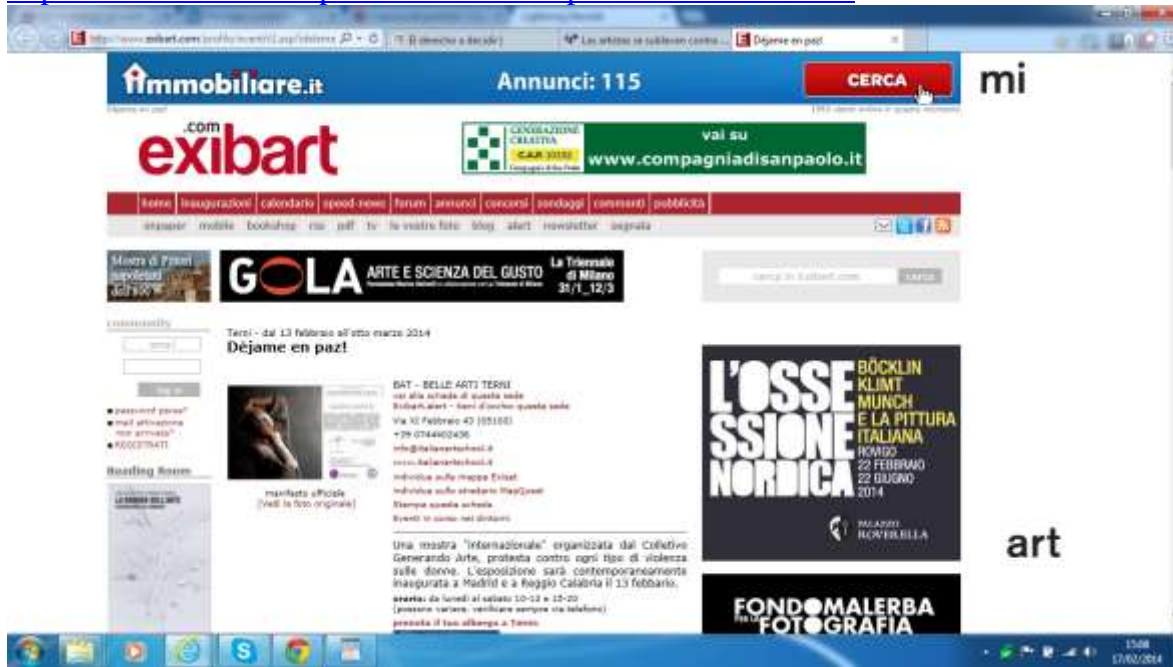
http://www.exibart.com/profilo/eventiV2.asp/idelemento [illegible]
El derecho a decidir | Los artistas se sublevan contra... | Déjame en paz!

immobiliare.it
Annunci: 115
CERCA
mi

.com
exibart

GENERAZIONE CREATIVA
vai su
www.compagniadisanpaolo.it

home | inaugurazioni | calendario | speed-news | forum | annunci | concorsi | sondaggi | commenti | pubblicità
enpaper mobile bookshop rss pdf tv le vostre foto blog alert newsletter segnala

GOLA ARTE E SCIENZA DEL GUSTO
La Triennale di Milano 31/1_12/3

community

Terni - dal 13 febbraio all'otto marzo 2014
Déjame en paz!

BAT - BELLE ARTI TERNI
vai alla scheda di questa sede
Exibart.alert - tieni d'occhio questa sede
Via XI Febbraio 43 (05100)
+39 0744402436
info@bellearteterni.it
www.bellearteterni.it
individua sulla mappa Exisat
individua sullo stradario MapQuest
Stampa questa scheda
Eventi in corso nei dintorni

manifesto ufficiale
[vedi la foto originale]

password persa?
mail attivazione non arrivata?
REGISTRATI

Reading Room

Una mostra "internazionale" organizzata dal Collettivo Generando Arte, protesta contro ogni tipo di violenza sulle donne. L'esposizione sarà contemporaneamente inaugurata a Madrid e a Reggio Calabria il 13 febbario.

orario: da lunedì al sabato 10-12 e 15-20
(possono variare, verificare sempre via telefono)
prenota il tuo albergo a Terni

L'OSSESSIONE NORDICA
BÖCKLIN KLIMT MUNCH E LA PITTURA ITALIANA
ROVIGO 22 FEBBRAIO 22 GIUGNO 2014
PALAZZO ROVERELLA

art

FONDO MALERBA PER LA FOTOGRAFIA

15:08
17/02/2014